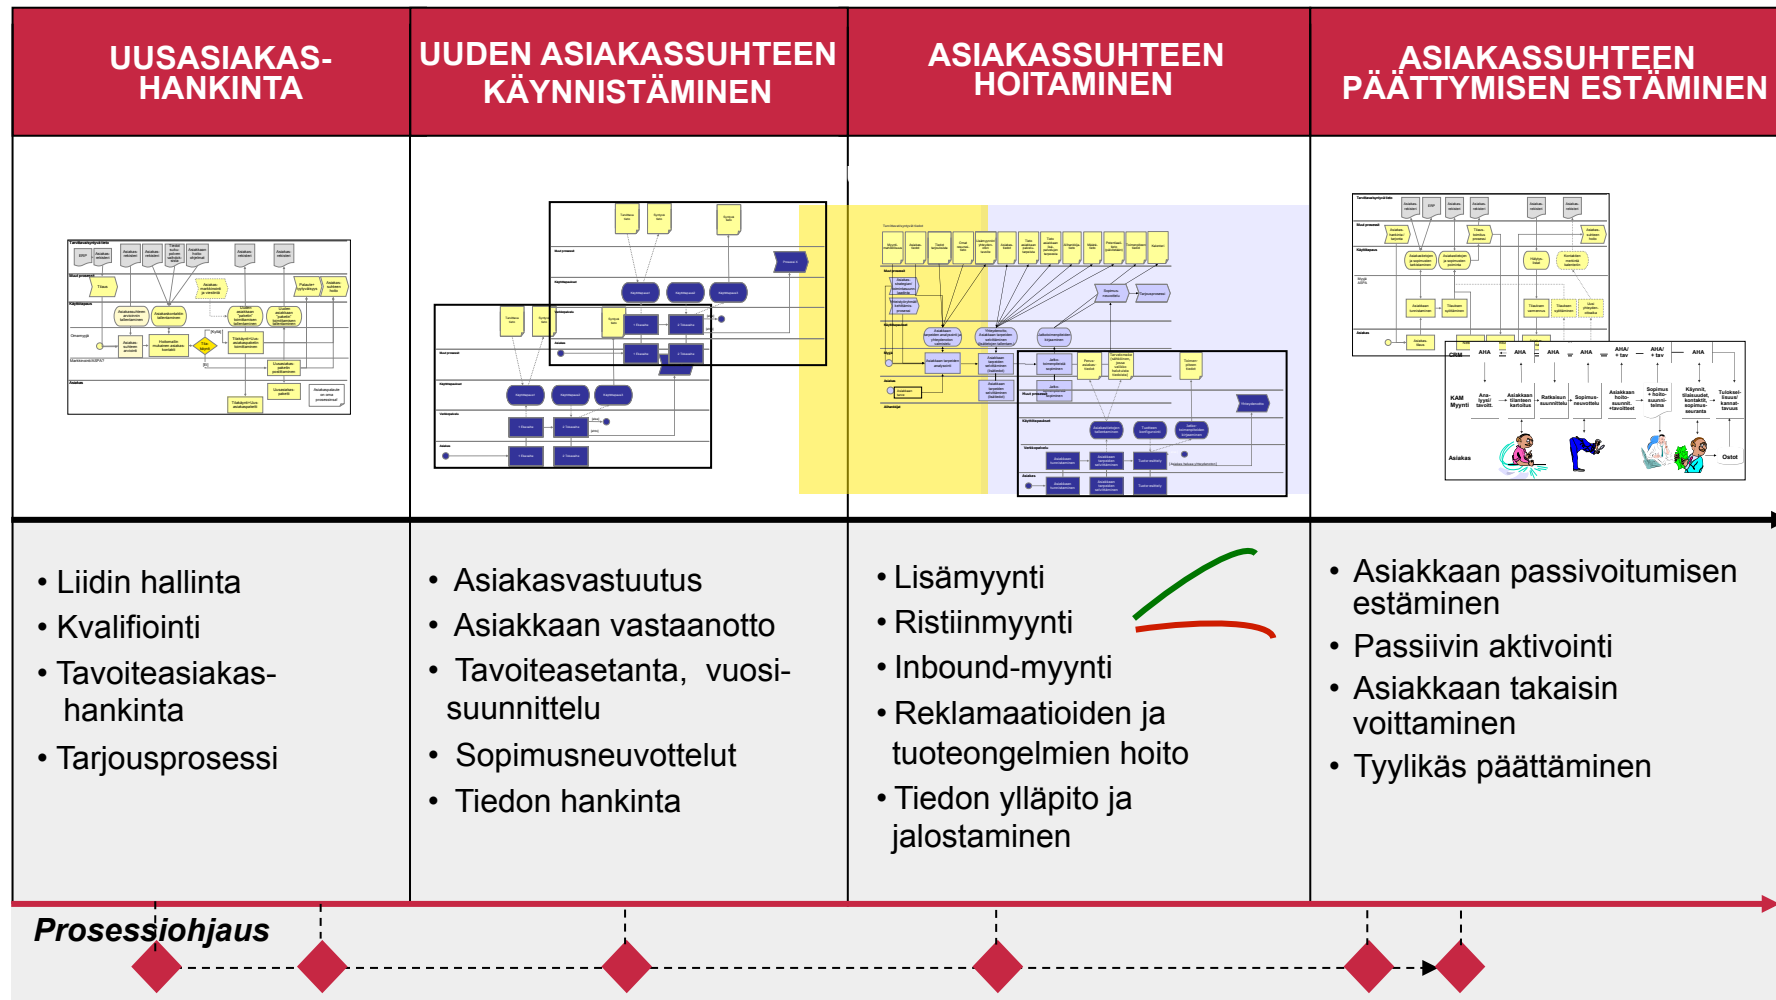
UUSASIAKAS-HANKINTA

UUDEN ASIAKASSUHTEEN KÄYNNISTÄMINEN

ASIAKASSUHTEEN HOITAMINEN

ASIAKASSUHTEEN PÄÄTTYMISEN ESTÄMINEN

• Liidin hallinta
• Kvalifiointi
• Tavoiteasiakas-hankinta
• Tarjousprosessi

• Asiakasvastuutus
• Asiakkaan vastaanotto
• Tavoiteasetanta, vuosi-suunnittelu
• Sopimusneuvottelut
• Tiedon hankinta

• Lisämyynti
• Ristiinmyynti
• Inbound-myynti
• Reklamaatioiden ja tuoteongelmien hoito
• Tiedon ylläpito ja jalostaminen

• Asiakkaan passivoitumisen estäminen
• Passiivin aktivointi
• Asiakkaan takaisin voittaminen
• Tyylikäs päättäminen

Prosessiohjaus